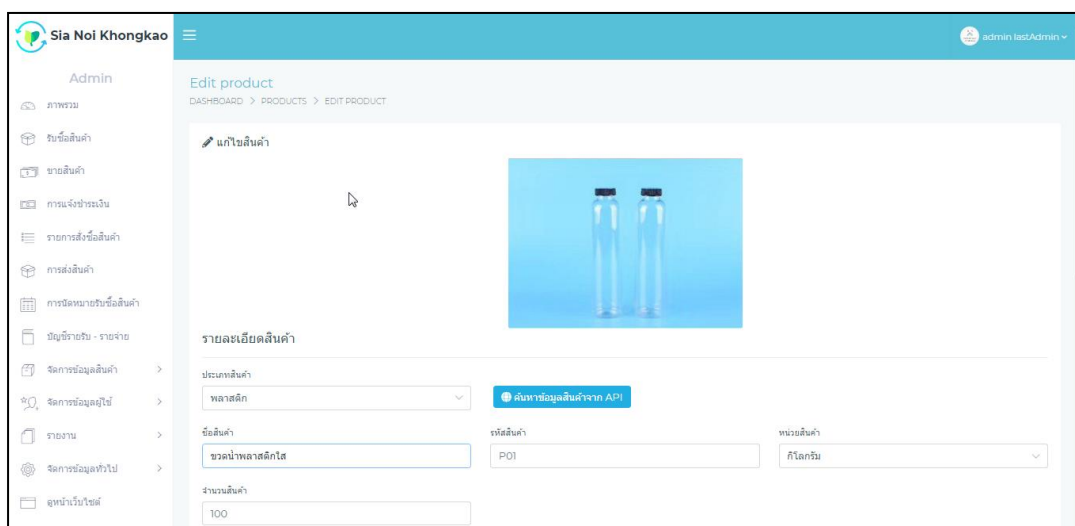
Sia Noi Khongkao

admin lastAdmin

Admin

ภาพรวม

รับซื้อสินค้า

ขายสินค้า

การแจ้งชำระเงิน

รายการสั่งซื้อสินค้า

การส่งสินค้า

การนัดหมายรับซื้อสินค้า

บัญชีรายรับ - รายจ่าย

จัดการข้อมูลสินค้า

จัดการข้อมูลผู้ใช้

รายงาน

จัดการข้อมูลทั่วไป

ดูหน้าเว็บไซต์

Edit product

DASHBOARD > PRODUCTS > EDIT PRODUCT

แก้ไขสินค้า

รายละเอียดสินค้า

ประเภทสินค้า

พลาสติก

ค้นหาข้อมูลสินค้าจาก API

ชื่อสินค้า

ขวดน้ำพลาสติกใส

รหัสสินค้า

P01

หน่วยสินค้า

กิโลกรัม

จำนวนสินค้า

100